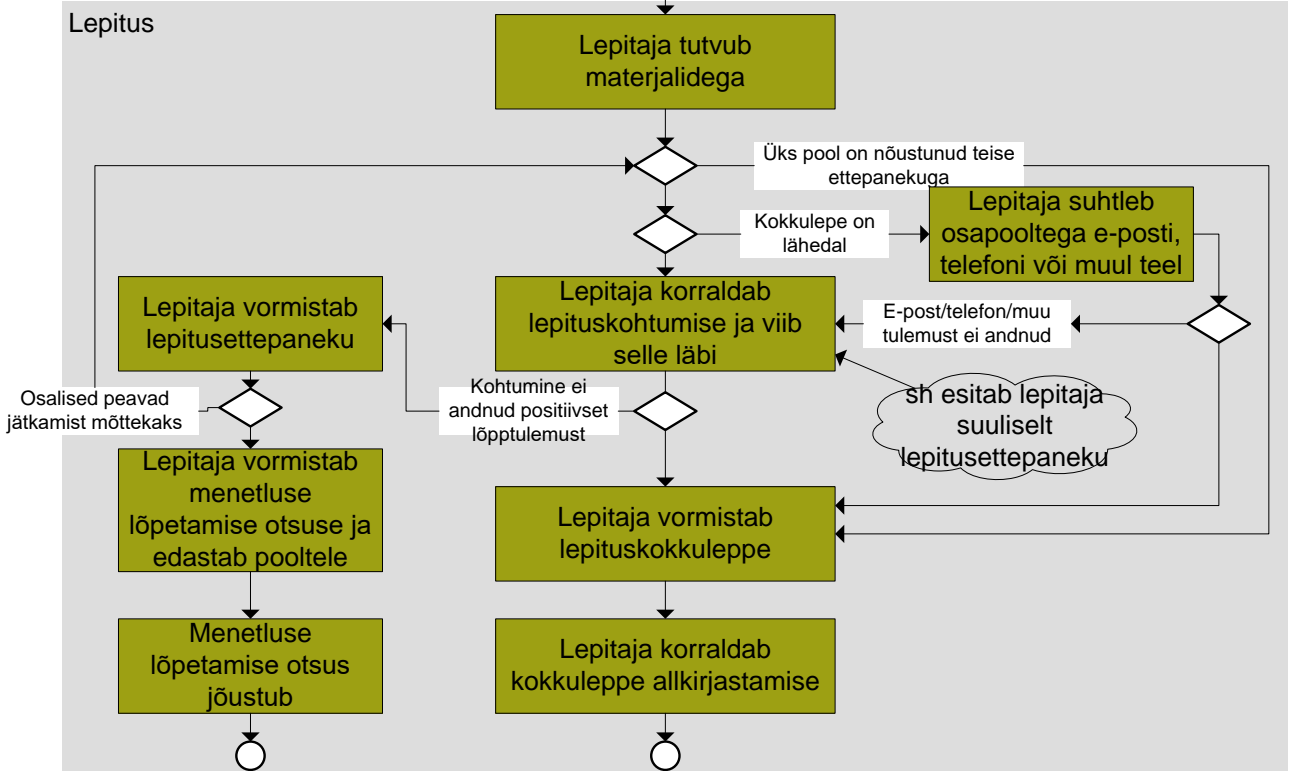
Lepitus

Lepitaja tutvub materjalidega

Üks pool on nõustunud teise ettepanekuga

Kokkulepe on lähedal

Lepitaja suhtleb osapooltega e-posti, telefoni või muul teel

Lepitaja vormistab lepitusettepaneku

Lepitaja korraldab lepituskohtumise ja viib selle läbi

E-post/telefon/muu tulemust ei andnud

Osalised peavad jätkamist mõttekaks

Kohtumine ei andnud positiivset lõpptulemust

sh esitab lepitaja suuliselt lepitusettepaneku

Lepitaja vormistab menetluse lõpetamise otsuse ja edastab pooltele

Lepitaja vormistab lepituskokkuleppe

Menetluse lõpetamise otsus jõustub

Lepitaja korraldab kokkuleppe allkirjastamise